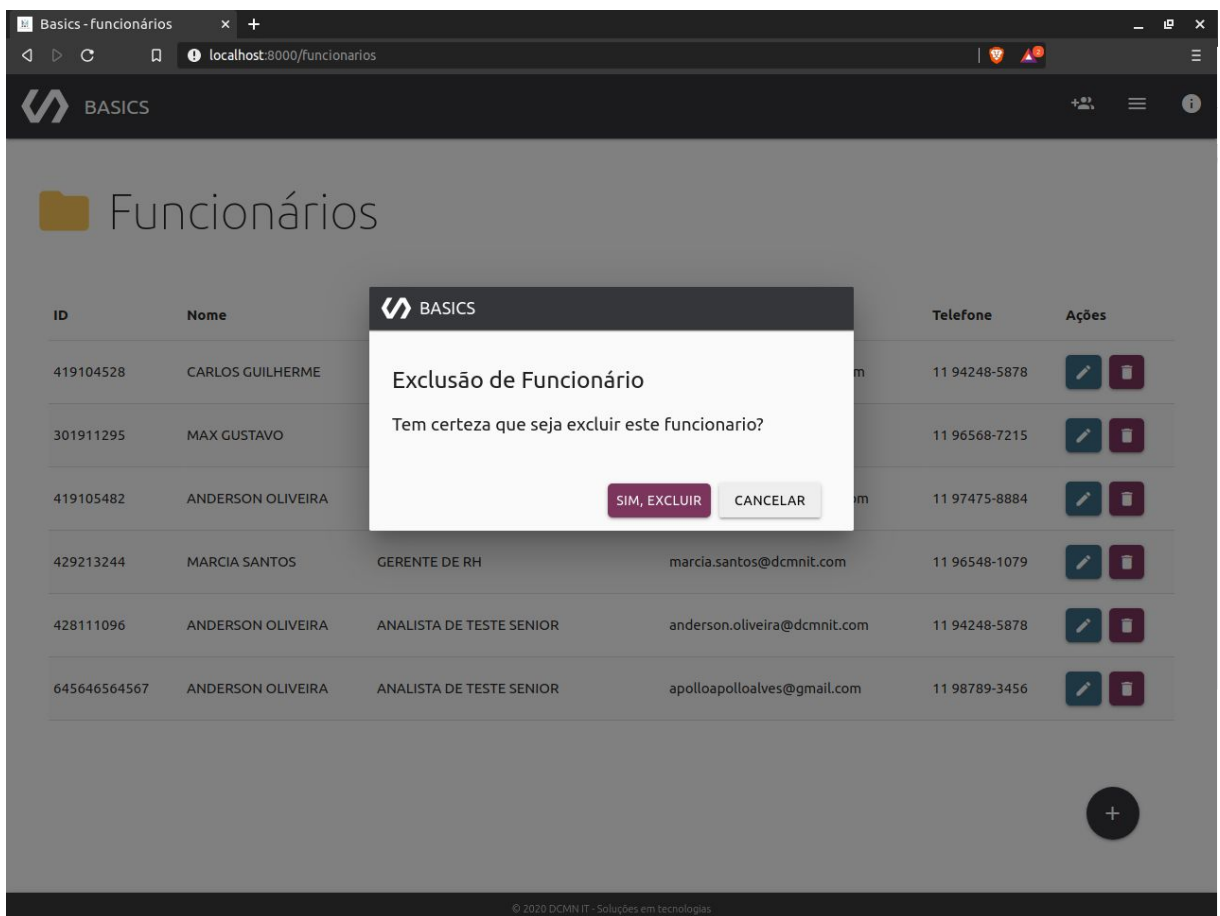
Basics - funcionários × +

localhost:8000/funcionarios

BASICS

Funcionários

| ID | Nome | | | Telefone | Ações |
|---|---|---|---|---|---|
| 419104528 | CARLOS GUILHERME | | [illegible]m | 11 94248-5878 | |
| 301911295 | MAX GUSTAVO | | | 11 96568-7215 | |
| 419105482 | ANDERSON OLIVEIRA | | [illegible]m | 11 97475-8884 | |
| 429213244 | MARCIA SANTOS | GERENTE DE RH | marcia.santos@dcmnit.com | 11 96548-1079 | |
| 428111096 | ANDERSON OLIVEIRA | ANALISTA DE TESTE SENIOR | anderson.oliveira@dcmnit.com | 11 94248-5878 | |
| 645646564567 | ANDERSON OLIVEIRA | ANALISTA DE TESTE SENIOR | apolloapolloalves@gmail.com | 11 98789-3456 | |

BASICS

Exclusão de Funcionário

Tem certeza que seja excluir este funcionario?

SIM, EXCLUIR CANCELAR

+

© 2020 DCMN IT - Soluções em tecnologias